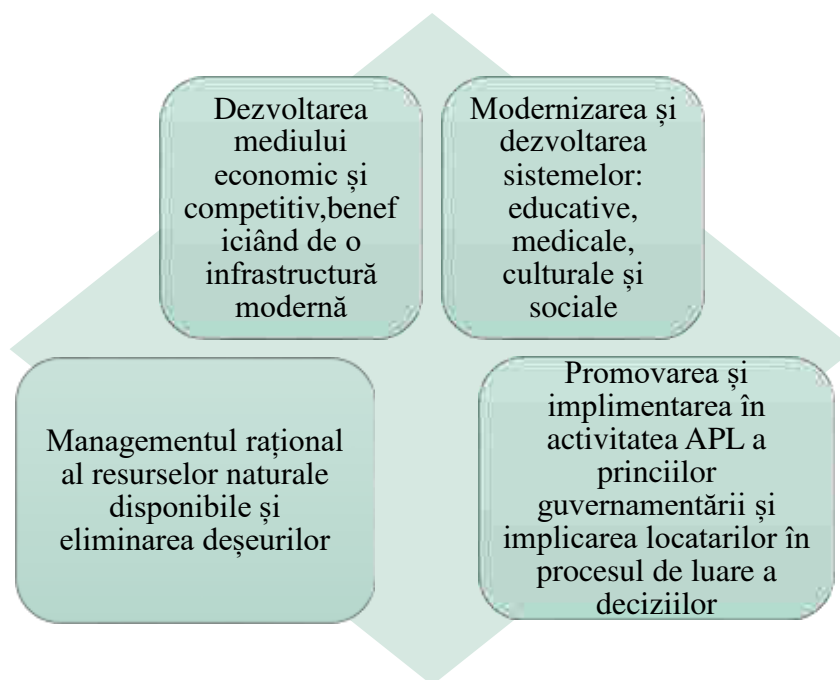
Dezvoltarea mediului economic și competitiv,beneficiând de o infrastructură modernă

Modernizarea și dezvoltarea sistemelor: educative, medicale, culturale și sociale

Managementul rațional al resurselor naturale disponibile și eliminarea deșeurilor

Promovarea și implimentarea în activitatea APL a princiilor guvernamentării și implicarea locatarilor în procesul de luare a deciziilor